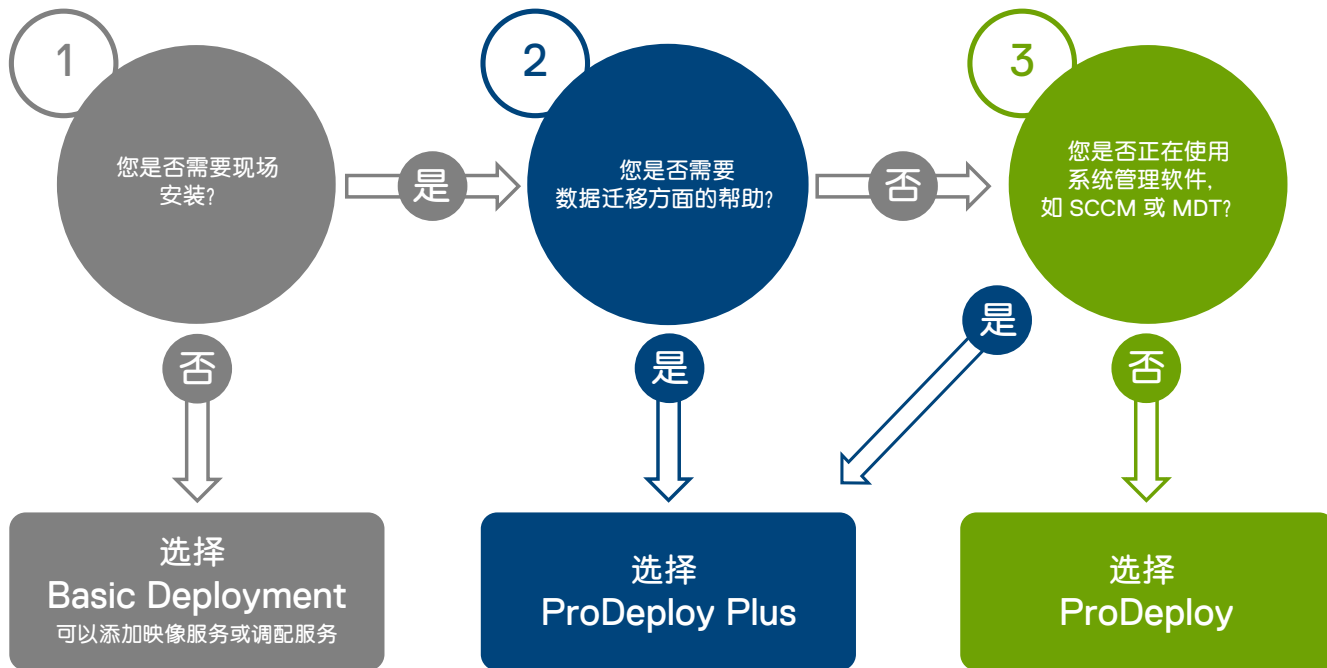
1

您是否需要现场安装?

是

2

您是否需要数据迁移方面的帮助?

否

3

您是否正在使用系统管理软件,如 SCCM 或 MDT?

否

是

是

否

选择
Basic Deployment
可以添加映像服务或调配服务

选择
ProDeploy Plus

选择
ProDeploy